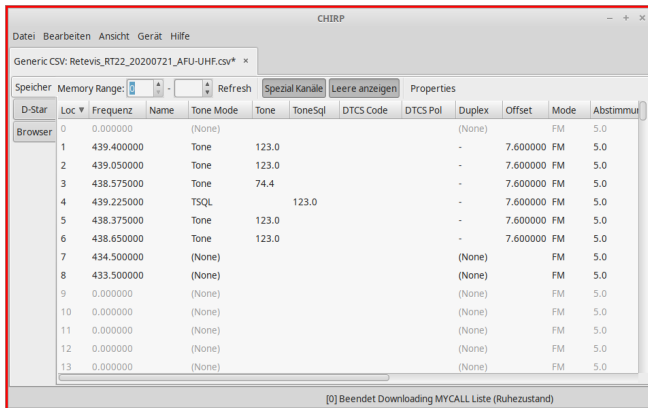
CHIRP

Datei Bearbeiten Ansicht Gerät Hilfe

Generic CSV: Retevis_RT22_20200721_AFU-UHF.csv* ×

Speicher Memory Range: 0 - Refresh Spezial Kanäle Leere anzeigen Properties

D-Star

Browser

| Loc | Frequenz | Name | Tone Mode | Tone | ToneSql | DTCS Code | DTCS Pol | Duplex | Offset | Mode | Abstimmu |
|---|---|---|---|---|---|---|---|---|---|---|---|
| 0 | 0.000000 | | (None) | | | | | (None) | | FM | 5.0 |
| 1 | 439.400000 | | Tone | 123.0 | | | | - | 7.600000 | FM | 5.0 |
| 2 | 439.050000 | | Tone | 123.0 | | | | - | 7.600000 | FM | 5.0 |
| 3 | 438.575000 | | Tone | 74.4 | | | | - | 7.600000 | FM | 5.0 |
| 4 | 439.225000 | | TSQL | | 123.0 | | | - | 7.600000 | FM | 5.0 |
| 5 | 438.375000 | | Tone | 123.0 | | | | - | 7.600000 | FM | 5.0 |
| 6 | 438.650000 | | Tone | 123.0 | | | | - | 7.600000 | FM | 5.0 |
| 7 | 434.500000 | | (None) | | | | | (None) | | FM | 5.0 |
| 8 | 433.500000 | | (None) | | | | | (None) | | FM | 5.0 |
| 9 | 0.000000 | | (None) | | | | | (None) | | FM | 5.0 |
| 10 | 0.000000 | | (None) | | | | | (None) | | FM | 5.0 |
| 11 | 0.000000 | | (None) | | | | | (None) | | FM | 5.0 |
| 12 | 0.000000 | | (None) | | | | | (None) | | FM | 5.0 |
| 13 | 0.000000 | | (None) | | | | | (None) | | FM | 5.0 |

[0] Beendet Downloading MYCALL Liste (Ruhezustand)